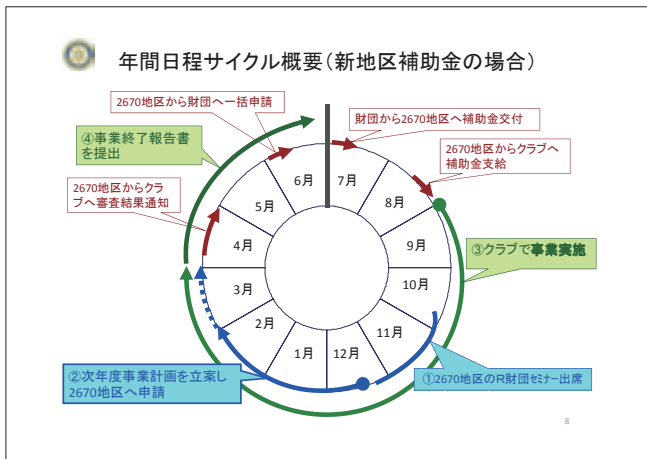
年間日程サイクル概要（新地区補助金の場合）

2670地区から財団へ一括申請

財団から2670地区へ補助金交付

④事業終了報告書を提出

2670地区からクラブへ補助金支給

2670地区からクラブへ審査結果通知

6月

7月

5月

8月

4月

9月

③クラブで事業実施

3月

10月

2月

11月

1月

12月

②次年度事業計画を立案し2670地区へ申請

①2670地区のR財団セミナー出席

8